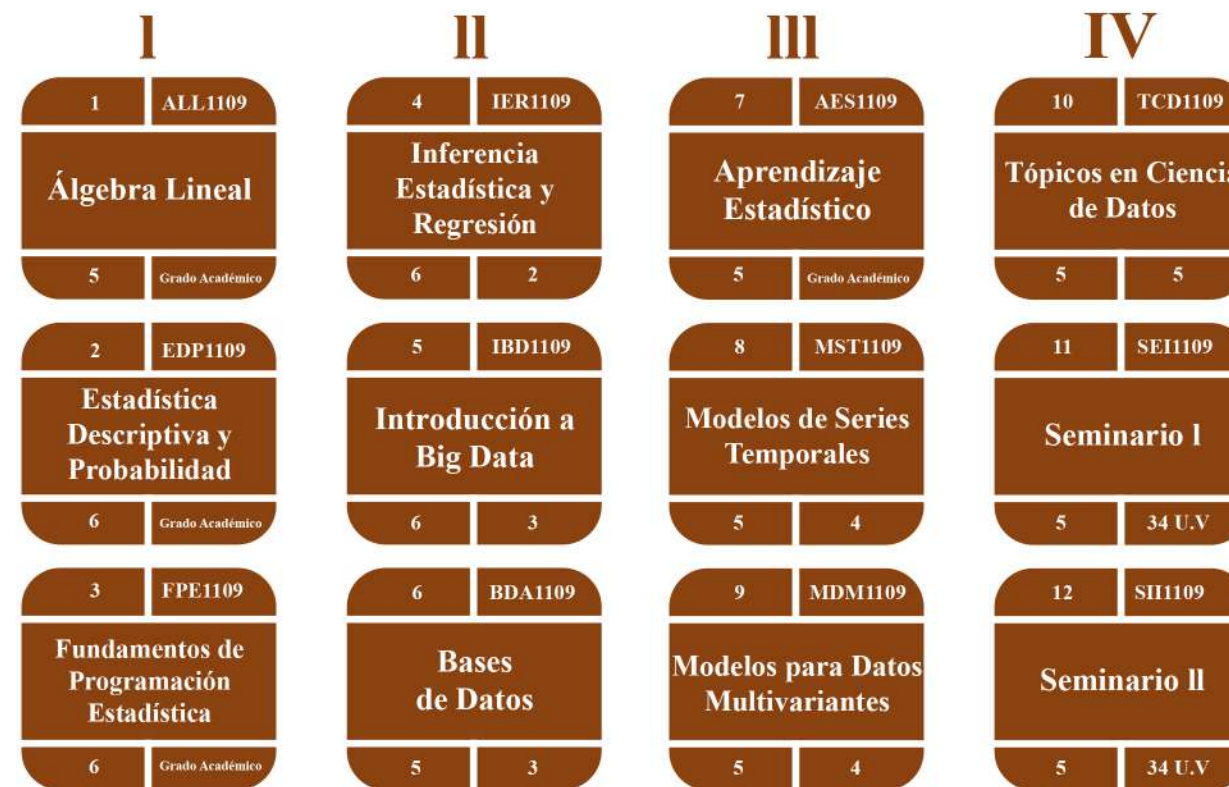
l

1 ALL1109
Álgebra Lineal
5 Grado Académico

2 EDP1109
Estadística Descriptiva y Probabilidad
6 Grado Académico

3 FPE1109
Fundamentos de Programación Estadística
6 Grado Académico

ll

4 IER1109
Inferencia Estadística y Regresión
6 2

5 IBD1109
Introducción a Big Data
6 3

6 BDA1109
Bases de Datos
5 3

lll

7 AES1109
Aprendizaje Estadístico
5 Grado Académico

8 MST1109
Modelos de Series Temporales
5 4

9 MDM1109
Modelos para Datos Multivariantes
5 4

IV

10 TCD1109
Tópicos en Ciencia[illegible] de Datos
5 5

11 SEI1109
Seminario l
5 34 U.V

12 SII1109
Seminario ll
5 34 U.V